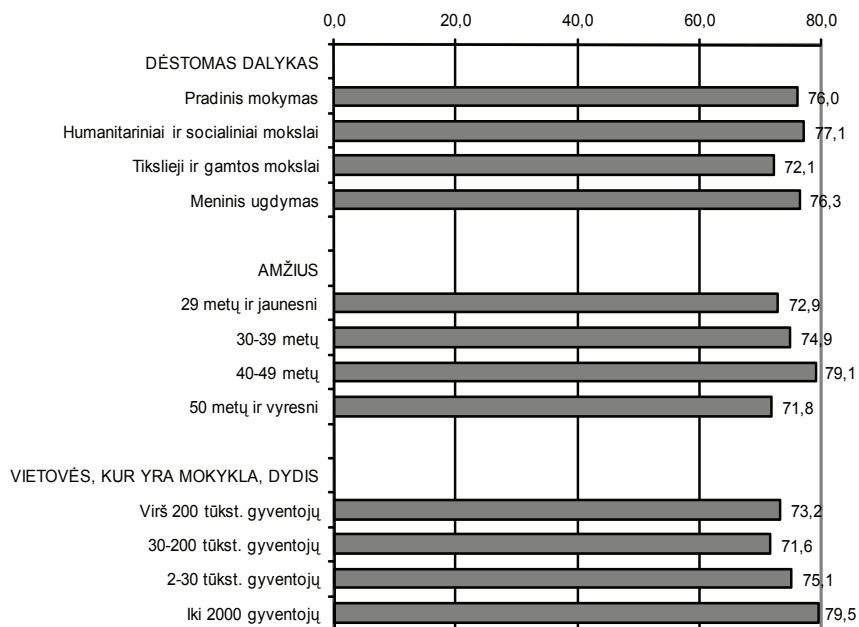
0,0
20,0
40,0
60,0
80,0

DĖSTOMAS DALYKAS
Pradinis mokymas 76,0
Humanitariniai ir socialiniai mokslai 77,1
Tikslieji ir gamtos mokslai 72,1
Meninis ugdymas 76,3

AMŽIUS
29 metų ir jaunesni 72,9
30-39 metų 74,9
40-49 metų 79,1
50 metų ir vyresni 71,8

VIETOVĖS, KUR YRA MOKYKLA, DYDIS
Virš 200 tūkst. gyventojų 73,2
30-200 tūkst. gyventojų 71,6
2-30 tūkst. gyventojų 75,1
Iki 2000 gyventojų 79,5